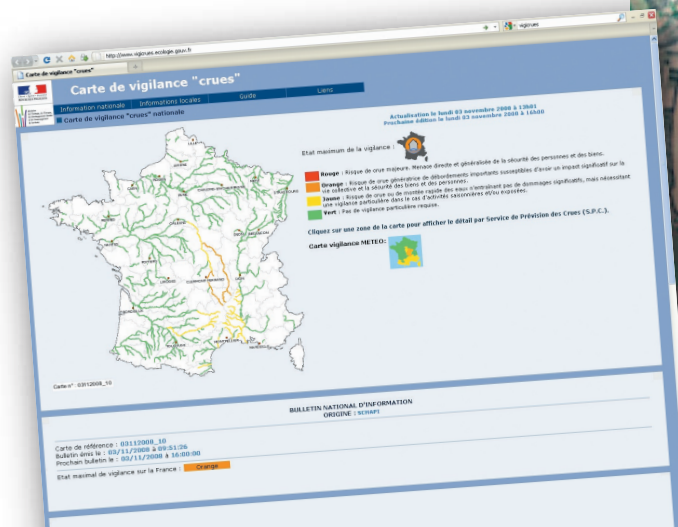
http://www.vigicrues.ecologie.gouv.fr

vigicrues

Carte de vigilance "crues"

Carte de vigilance "crues"

Information nationale | Informations locales | Guide | Liens

Carte de vigilance "crues" nationale

Actualisation le lundi 03 novembre 2008 à 13h01
Prochaine édition le lundi 03 novembre 2008 à 16h00

Etat maximum de la vigilance :

Rouge : Risque de crue majeure. Menace directe et généralisée de la sécurité des personnes et des biens.

Orange : Risque de crue génératrice de débordements importants susceptibles d'avoir un impact significatif sur la vie collective et la sécurité des biens et des personnes.

Jaune : Risque de crue ou de montée rapide des eaux n'entraînant pas de dommages significatifs, mais nécessitant une vigilance particulière dans le cas d'activités saisonnières et/ou exposées.

Vert : Pas de vigilance particulière requise.

Cliquez sur une zone de la carte pour afficher le détail par Service de Prévision des Crues (S.P.C.).

Carte vigilance METEO:

Carte n° : 03112008_10

BULLETIN NATIONAL D'INFORMATION
ORIGINE : SCHAPI

Carte de référence : 03112008_10
Bulletin émis le : 03/11/2008 à 09:51:26
Prochain bulletin le : 03/11/2008 à 16:00:00

Etat maximal de vigilance sur la France : Orange